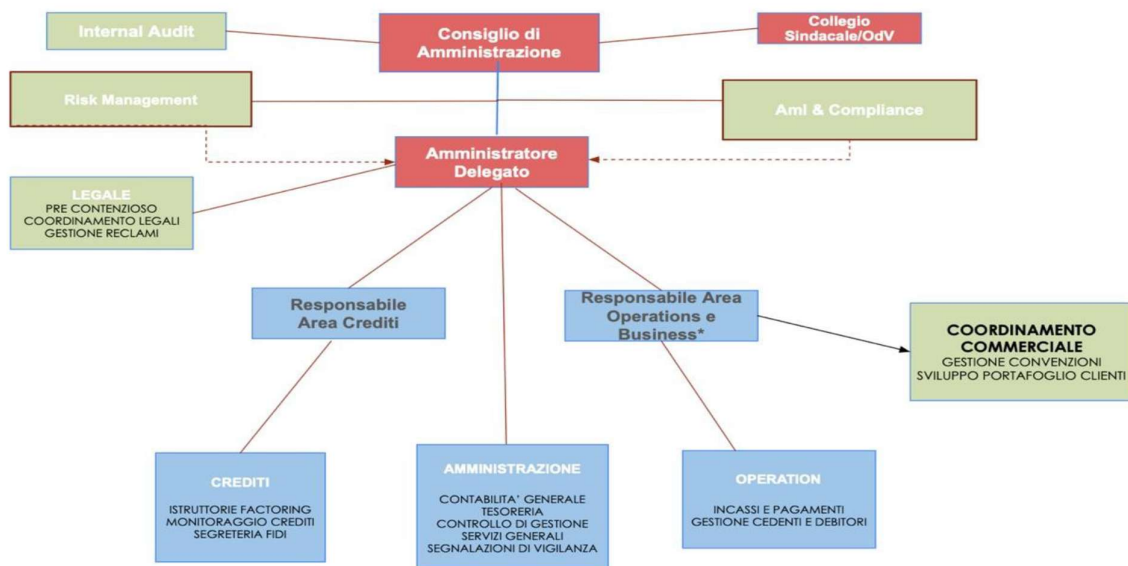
Internal Audit

Consiglio di Amministrazione

Collegio Sindacale/OdV

Risk Management

Aml & Compliance

Amministratore Delegato

LEGALE
PRE CONTENZIOSO
COORDINAMENTO LEGALI
GESTIONE RECLAMI

Responsabile Area Crediti

Responsabile Area Operations e Business*

COORDINAMENTO COMMERCIALE
GESTIONE CONVENZIONI
SVILUPPO PORTAFOGLIO CLIENTI

CREDITI
ISTRUTTORIE FACTORING
MONITORAGGIO CREDITI
SEGRETERIA FIDI

AMMINISTRAZIONE
CONTABILITA' GENERALE
TESORERIA
CONTROLLO DI GESTIONE
SERVIZI GENERALI
SEGNALAZIONI DI VIGILANZA

OPERATION
INCASSI E PAGAMENTI
GESTIONE CEDENTI E DEBITORI